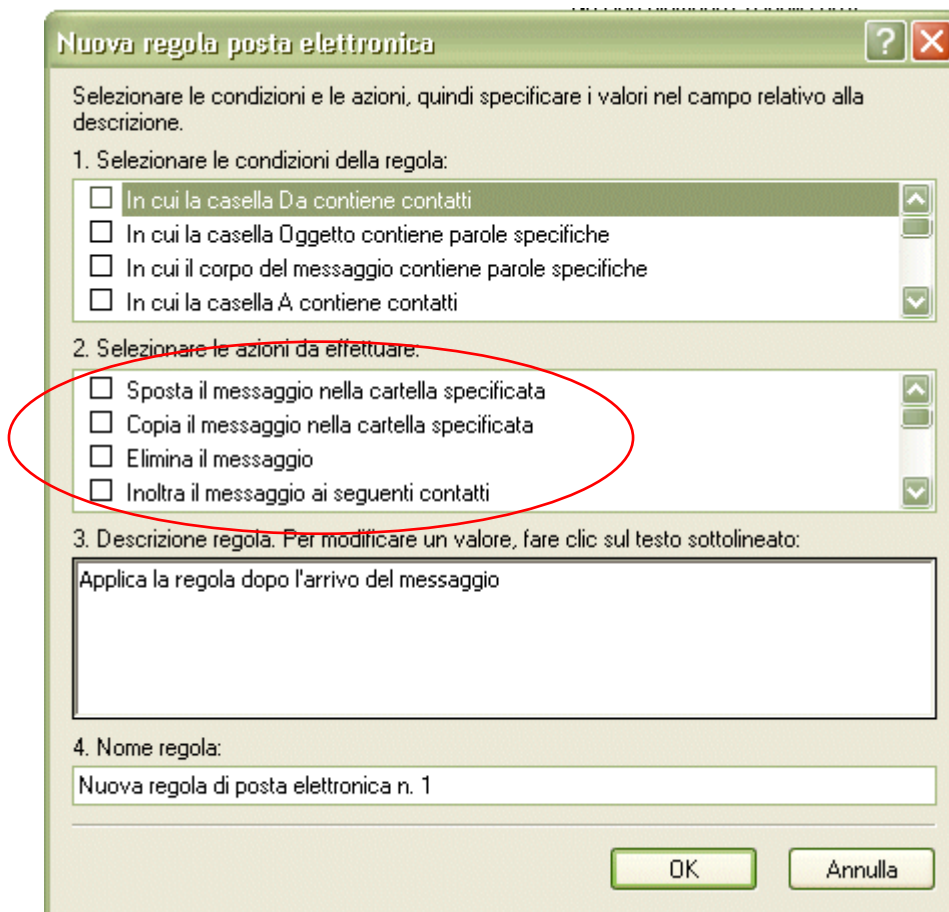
Nuova regola posta elettronica

Selezionare le condizioni e le azioni, quindi specificare i valori nel campo relativo alla descrizione.

1. Selezionare le condizioni della regola:

In cui la casella Da contiene contatti
In cui la casella Oggetto contiene parole specifiche
In cui il corpo del messaggio contiene parole specifiche
In cui la casella A contiene contatti

2. Selezionare le azioni da effettuare:

Sposta il messaggio nella cartella specificata
Copia il messaggio nella cartella specificata
Elimina il messaggio
Inoltra il messaggio ai seguenti contatti

3. Descrizione regola. Per modificare un valore, fare clic sul testo sottolineato:

Applica la regola dopo l'arrivo del messaggio

4. Nome regola:

Nuova regola di posta elettronica n. 1

OK
Annulla